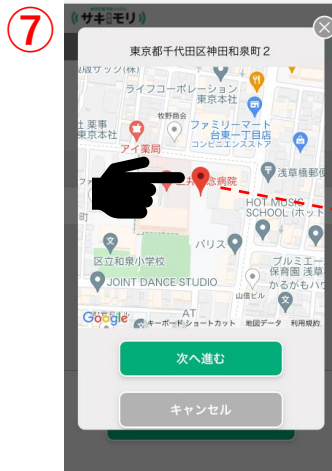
⑦

サキ モリ

東京都千代田区神田和泉町２

服サック(株)

ライフコーポレーション 東京本社

牧野商会

土 事 東京本社

ファミリーマート 台東一丁目店 コンビニエンスストア

アイ薬局

浅草橋郵便

病院

HOT MUSIC SCHOOL (ホット

パリス

区立和泉小学校

プルミエ 保育園 浅草 かるがもパ

JOINT DANCE STUDIO

山信ビル

AT

Google キーボード ショートカット 地図データ 利用規約

次へ進む

キャンセル